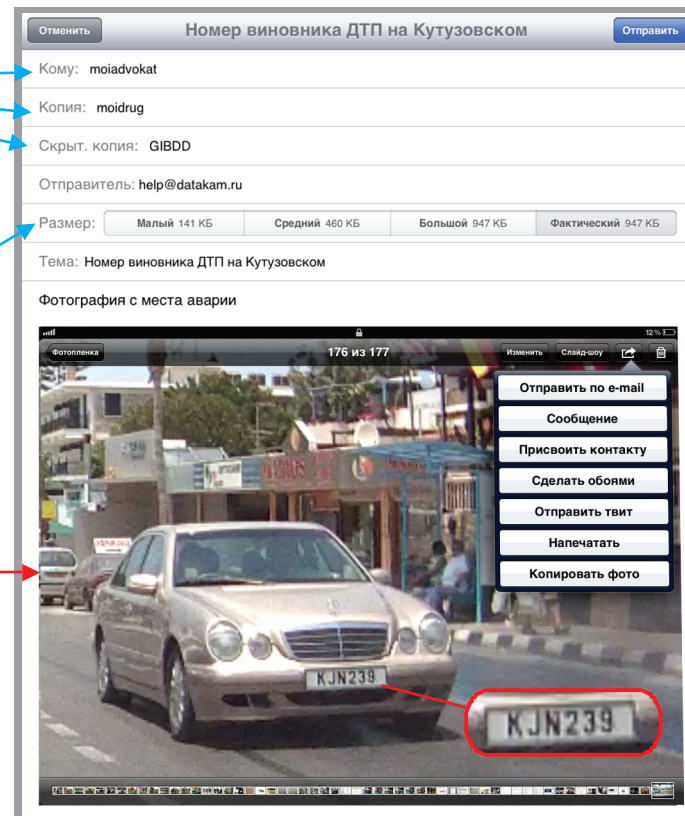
Отменить
Номер виновника ДТП на Кутузовском
Отправить

Кому: moiadvokat

Копия: moidrug

Скрыт. копия: GIBDD

Отправитель: help@datakam.ru

Размер: Малый 141 КБ | Средний 460 КБ | Большой 947 КБ | Фактический 947 КБ

Тема: Номер виновника ДТП на Кутузовском

Фотография с места аварии

12 %

Фотопленка
176 из 177
Изменить
Слайд-шоу

Отправить по e-mail
Сообщение
Присвоить контакту
Сделать обоями
Отправить твит
Напечатать
Копировать фото

KJN239

KJN239